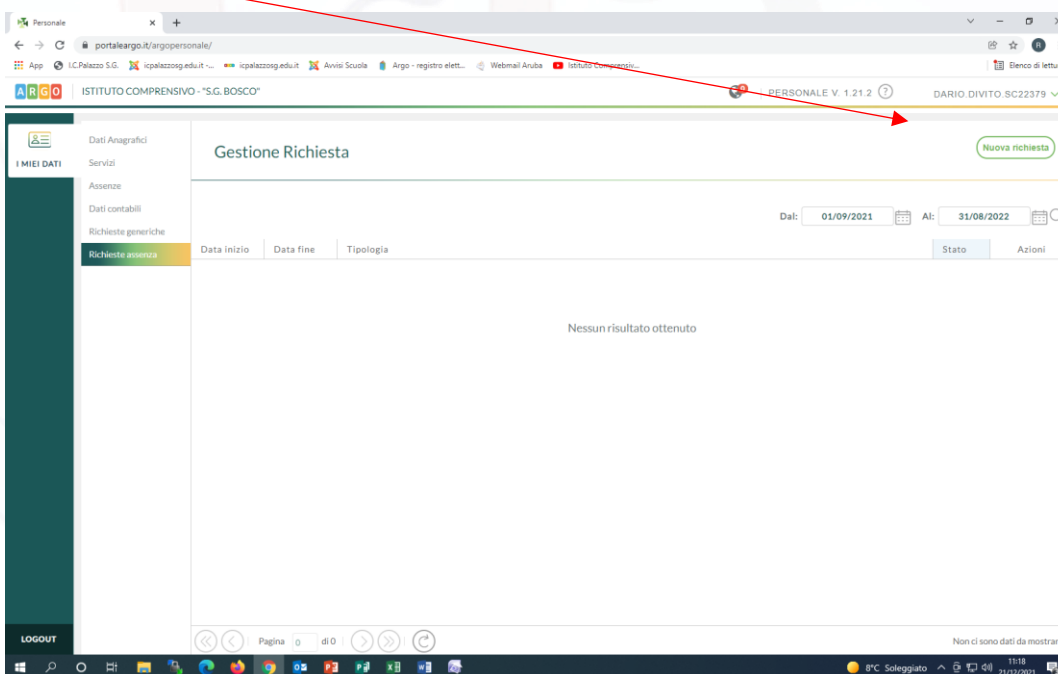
Personale × +

portaleargo.it/argopersonale/

App I.C.Palazzo S.G. icpalazzosg.edu.it -... icpalazzosg.edu.it Avvisi Scuola Argo - registro elett... Webmail Aruba Istituto Comprensiv...

Elenco di lettu

ARGO ISTITUTO COMPRENSIVO - "S.G. BOSCO"

PERSONALE V. 1.21.2 ?

DARIO.DIVITO.SC22379

I MIEI DATI

Dati Anagrafici
Servizi
Assenze
Dati contabili
Richieste generiche
Richieste assenza

Gestione Richiesta

Nuova richiesta

Dal: 01/09/2021 Al: 31/08/2022

| Data inizio | Data fine | Tipologia | Stato | Azioni |
|---|---|---|---|---|

Nessun risultato ottenuto

LOGOUT

Pagina 0 di 0

Non ci sono dati da mostrar

8°C Soleggiato 11:18 21/12/2021